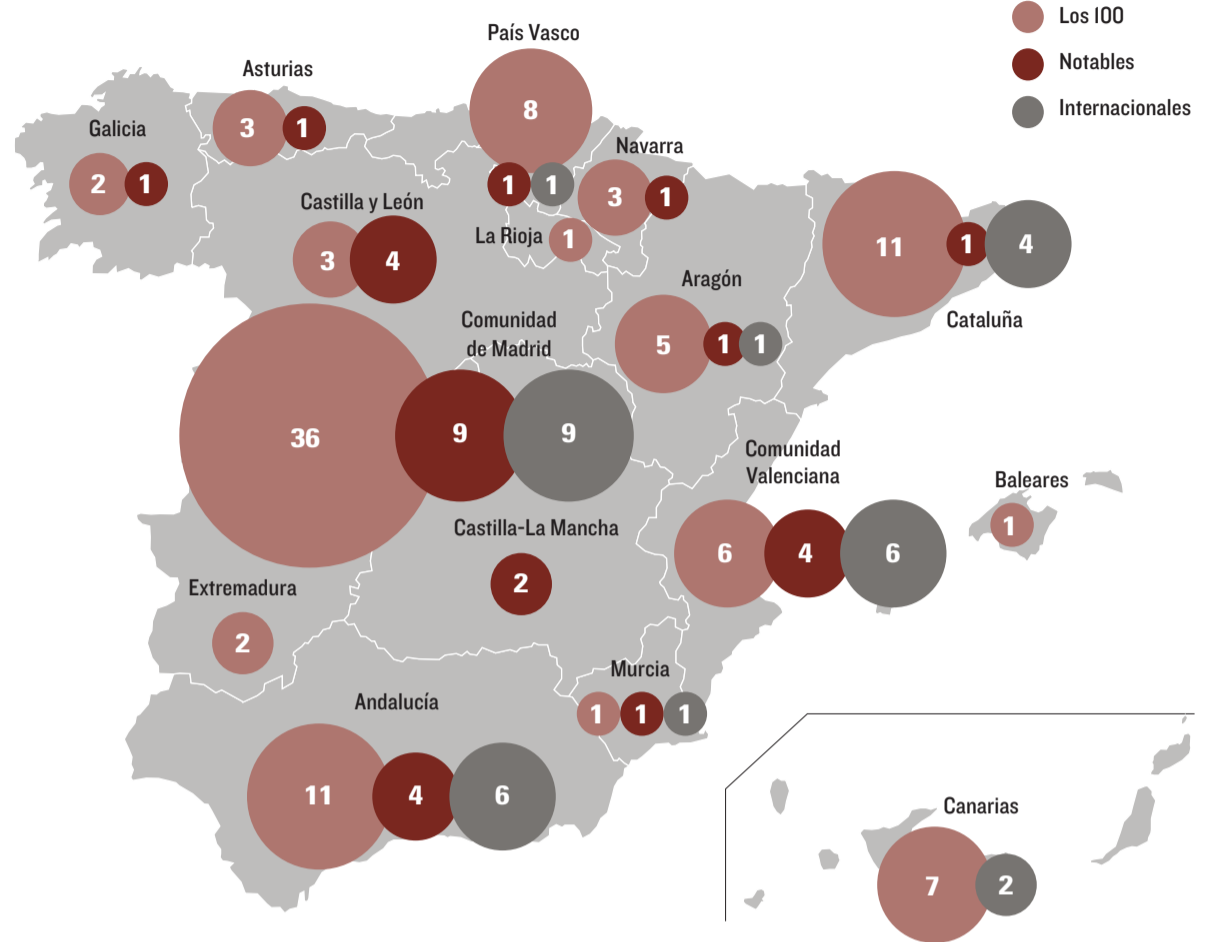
Los 100
Notables
Internacionales

País Vasco
8
1 1

Asturias
3 1

Galicia
2 1

Navarra
3 1

Castilla y León
3 4

La Rioja
1

Aragón
5 1 1

11 1 4
Cataluña

Comunidad de Madrid
36 9 9

Comunidad Valenciana
6 4 6

Baleares
1

Castilla-La Mancha
2

Extremadura
2

Murcia
1 1 1

Andalucía
11 4 6

Canarias
7 2